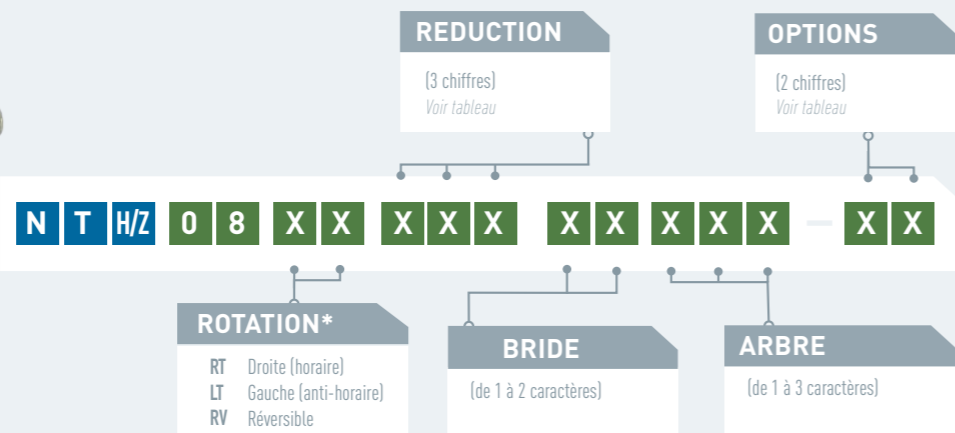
REDUCTION

(3 chiffres)
Voir tableau

OPTIONS

(2 chiffres)
Voir tableau

N T H/Z 0 8 X X X X X X X X X X – X X

ROTATION*

RT Droite (horaire)
LT Gauche (anti-horaire)
RV Réversible

BRIDE

(de 1 à 2 caractères)

ARBRE

(de 1 à 3 caractères)